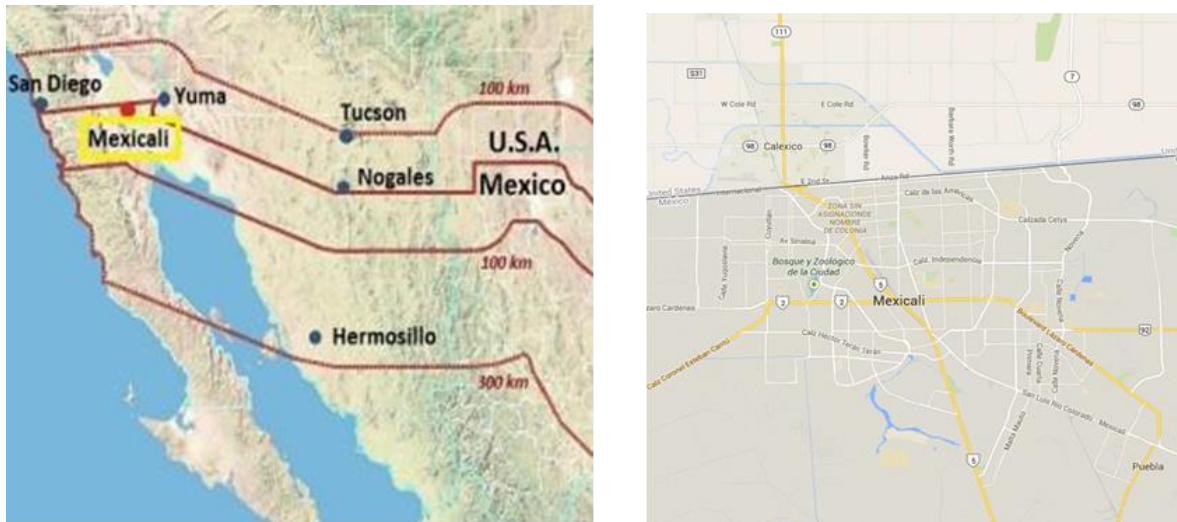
San Diego
Yuma
Mexicali
Tucson
100 km
U.S.A.
Nogales
Mexico
100 km
Hermosillo
300 km

111
S31
7
W Cole Rd
E Cole Rd
98
Calexico
98
98
Bowker Rd
Barbara Worth Rd
Anza Rd
E 2nd St
United States
Mexico
Internacional
Calz de las Americas
ZONA SIN ASIGNACIONES NOMBRE DE COLONIA
Calzada Cetys
Av Sinaloa
Bosque y Zoológico de la Ciudad
Calz. Independencia
5
2
2
Mexicali
Calle Yugoslavia
Lazaro Cardenas
Calz Hector Terán Terán
Boulevard Lázaro Cárdenas
92
Calz Coronel Esteban Cantú
San Luis Rio Colorado
Mexicali
5
Puebla